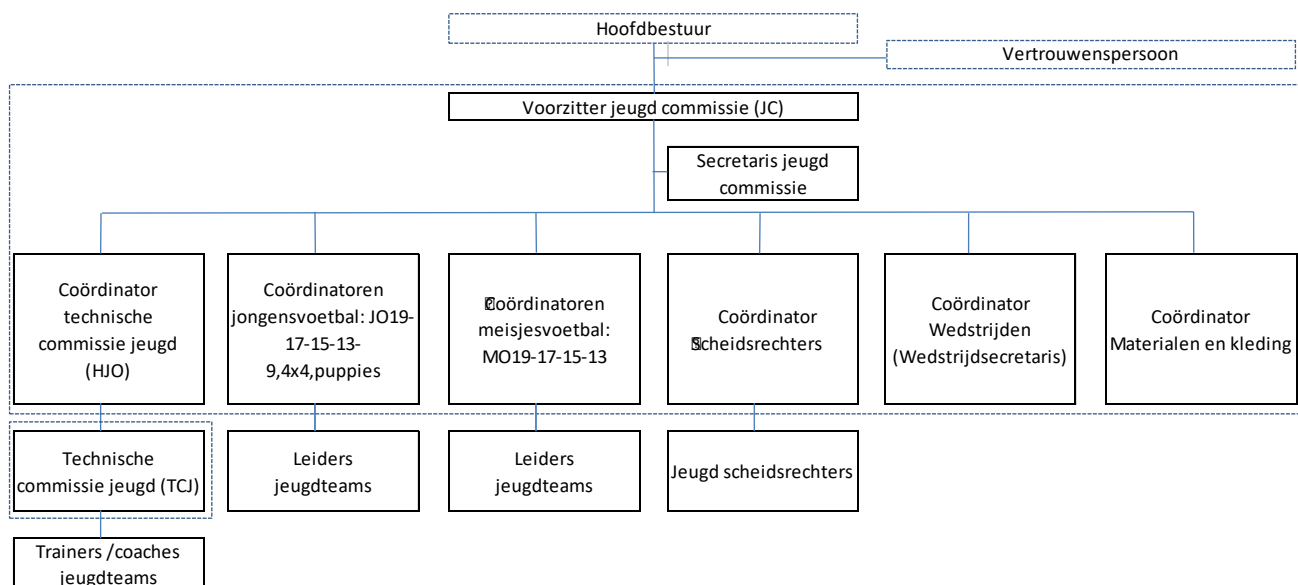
Hoofdbestuur

Vertrouwenspersoon

Voorzitter jeugd commissie (JC)

Secretaris jeugd commissie

Coördinator technische commissie jeugd (HJO)

Coördinatoren jongensvoetbal: JO19-17-15-13-9,4x4,puppies

Coördinatoren meisjesvoetbal: MO19-17-15-13

Coördinator Scheidsrechters

Coördinator Wedstrijden (Wedstrijdsecretaris)

Coördinator Materialen en kleding

Technische commissie jeugd (TCJ)

Leiders jeugdteams

Leiders jeugdteams

Jeugd scheidsrechters

Trainers /coaches jeugdteams